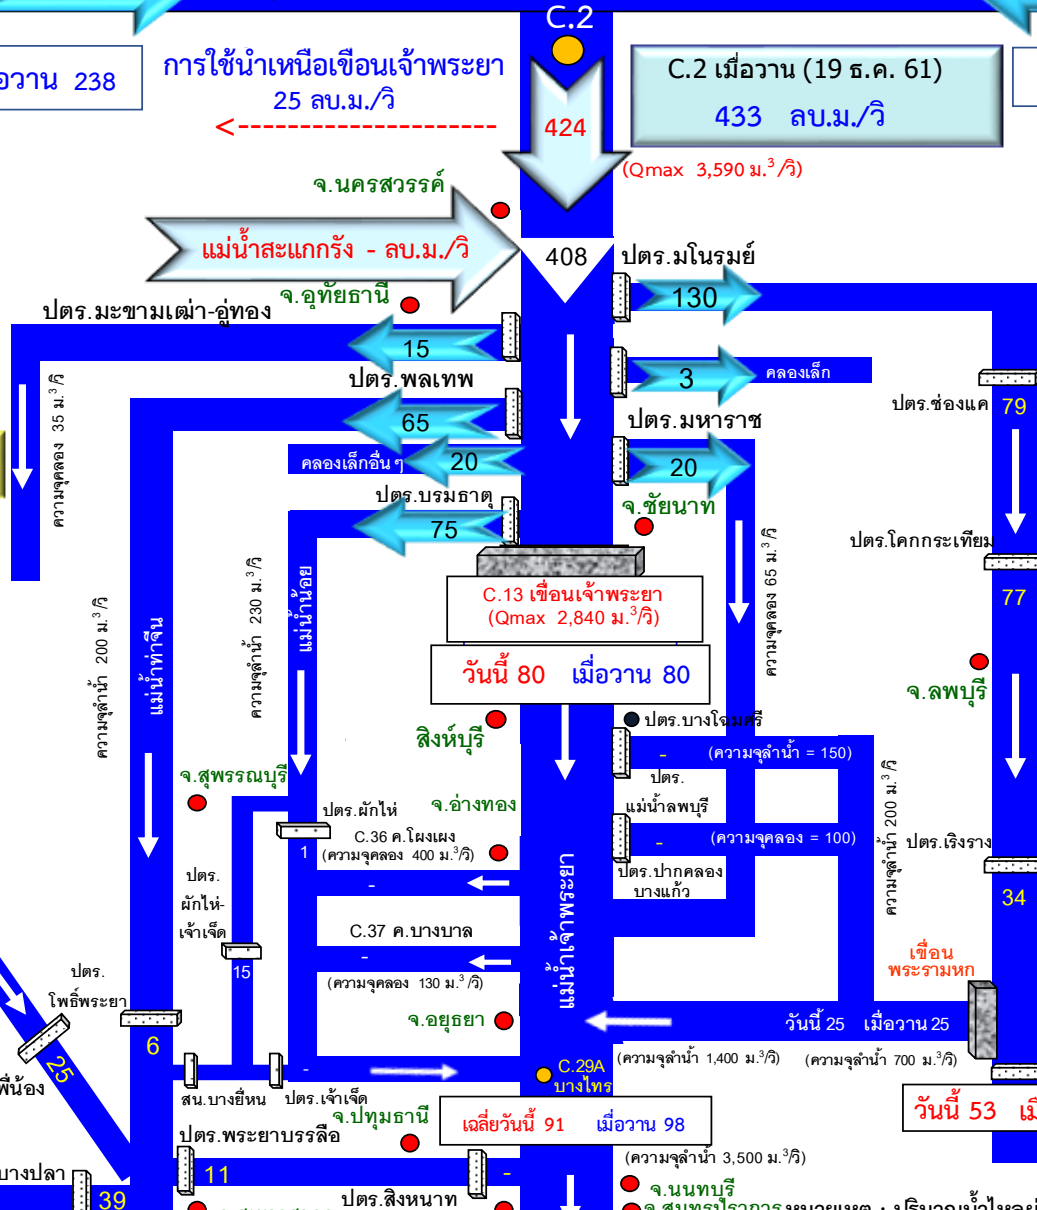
C.2

อวาน 238

การใช้นำเหนือเขื่อนเจ้าพระยา 25 ลบ.ม./วิ

<--------------------

424

C.2 เมื่อวาน (19 ธ.ค. 61)
433 ลบ.ม./วิ

(Qmax 3,590 ม.$^3$/วิ)

จ.นครสวรรค์

แม่น้ำสะแกกรัง - ลบ.ม./วิ

408

ปตร.มโนรมย์

130

จ.อุทัยธานี

ปตร.มะขามเฒ่า-อู่ทอง

15

3

คลองเล็ก

ปตร.พลเทพ

ปตร.ช่องแค 79

ความจุคลอง 35 ม.$^3$/วิ

65

ปตร.มหาราช

คลองเล็กอื่น ๆ

20

20

ปตร.บรมธาตุ

จ.ชัยนาท

75

ปตร.โคกกระเทียม

C.13 เขื่อนเจ้าพระยา
(Qmax 2,840 ม.$^3$/วิ)

77

ความจุลำน้ำ 200 ม.$^3$/วิ

ความจุลำน้ำ 230 ม.$^3$/วิ

แม่น้ำน้อย

แม่น้ำท่าจีน

ความจุคลอง 65 ม.$^3$/วิ

วันนี้ 80 เมื่อวาน 80

จ.ลพบุรี

สิงห์บุรี

ปตร.บางโฉมศรี

- (ความจุลำน้ำ = 150)

จ.สุพรรณบุรี

ปตร.
แม่น้ำลพบุรี

ความจุลำน้ำ 200 ม.$^3$/วิ

ปตร.ผักไห่

จ.อ่างทอง

C.36 ค.โผงเผง

- (ความจุคลอง = 100)

ปตร.เริงราง

1

(ความจุคลอง 400 ม.$^3$/วิ)

ปตร.ปากคลอง
บางแก้ว

ปตร.
ผักไห่-
เจ้าเจ็ด

-

34

แม่น้ำเจ้าพระยา

C.37 ค.บางบาล

15

-

เขื่อน
พระรามหก

ปตร.
โพธิ์พระยา

(ความจุคลอง 130 ม.$^3$/วิ)

จ.อยุธยา

วันนี้ 25 เมื่อวาน 25

6

25

พี่น้อง

-

C.29A
บางไทร

(ความจุลำน้ำ 1,400 ม.$^3$/วิ)

(ความจุลำน้ำ 700 ม.$^3$/วิ)

สน.บางยี่หน

ปตร.เจ้าเจ็ด

จ.ปทุมธานี

เฉลี่ยวันนี้ 91 เมื่อวาน 98

วันนี้ 53 เ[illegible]

ปตร.พระยาบรรลือ

(ความจุลำน้ำ 3,500 ม.$^3$/วิ)

11

-

บางปลา

39

ปตร.สิงหนาท

จ.นนทบุรี

จ.สมุทรปราการ หมายเหตุ : ปริมาณน้ำไหลผ่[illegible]